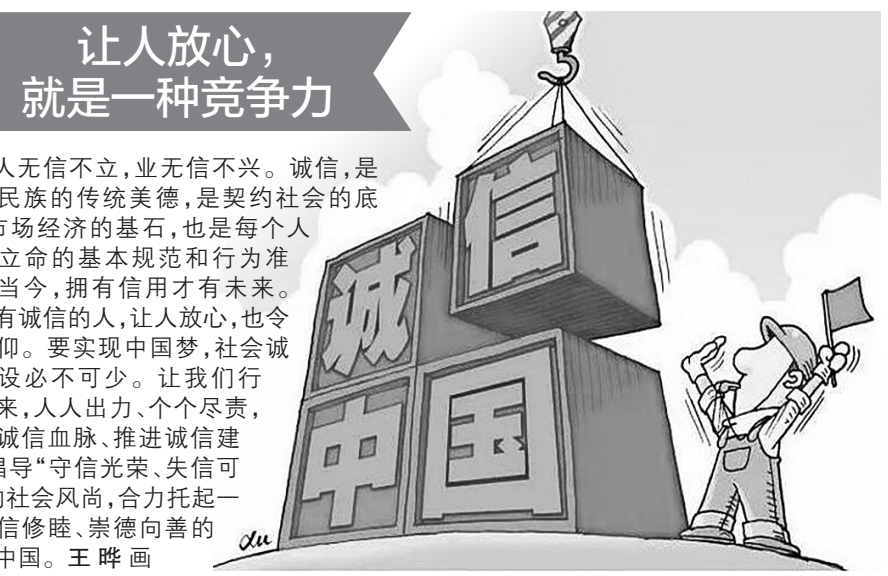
让人放心，
就是一种竞争力

人无信不立，业无信不兴。诚信，是民族的传统美德，是契约社会的底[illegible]市场经济的基石，也是每个人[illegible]立命的基本规范和行为准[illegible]当今，拥有信用才有未来。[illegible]有诚信的人，让人放心，也令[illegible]仰。要实现中国梦，社会诚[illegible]设必不可少。让我们行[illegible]来，人人出力、个个尽责，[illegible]诚信血脉、推进诚信建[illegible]倡导“守信光荣、失信可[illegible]的社会风尚，合力托起一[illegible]信修睦、崇德向善的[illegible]中国。王 晔 画

诚
信
中
国

du